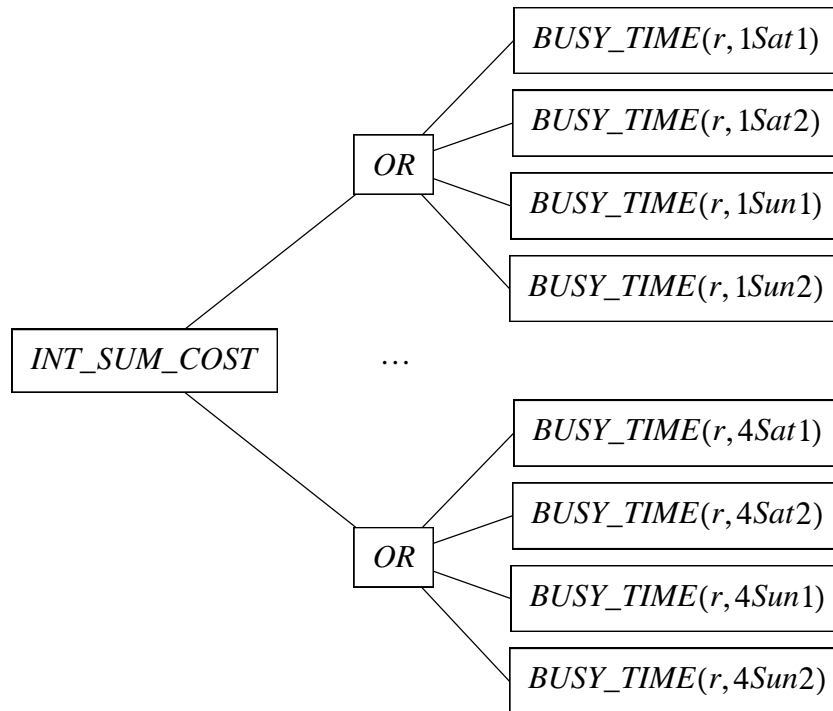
$BUSY\_TIME(r, 1Sat1)$

$BUSY\_TIME(r, 1Sat2)$

$OR$

$BUSY\_TIME(r, 1Sun1)$

$BUSY\_TIME(r, 1Sun2)$

$INT\_SUM\_COST$

…

$BUSY\_TIME(r, 4Sat1)$

$BUSY\_TIME(r, 4Sat2)$

$OR$

$BUSY\_TIME(r, 4Sun1)$

$BUSY\_TIME(r, 4Sun2)$